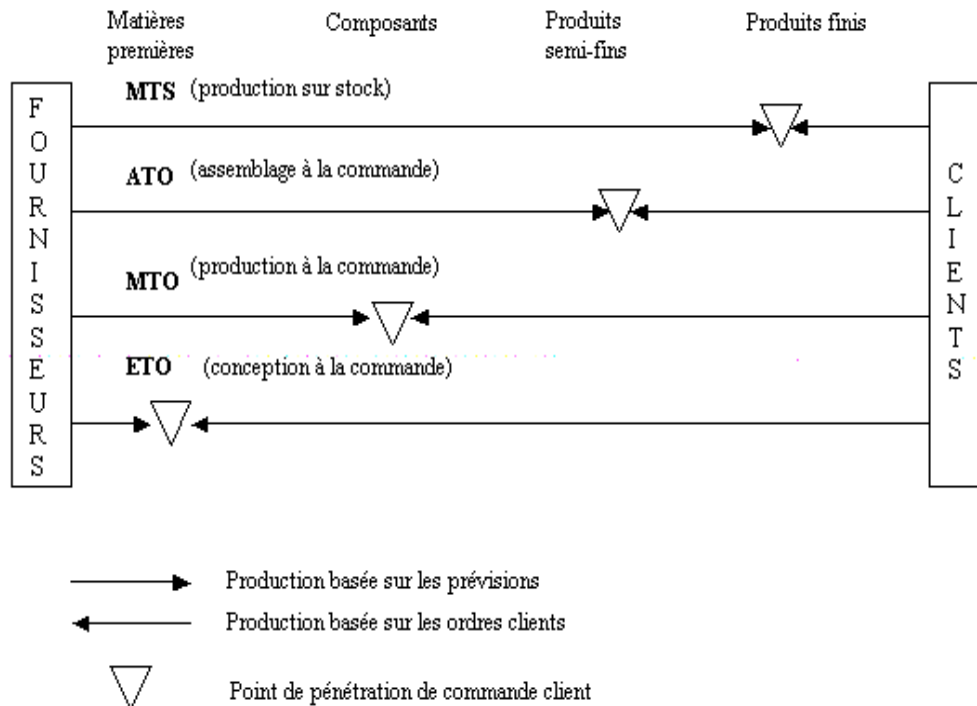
Matières premières

Composants

Produits semi-fins

Produits finis

FOURNISSEURS

MTS (production sur stock)

ATO (assemblage à la commande)

MTO (production à la commande)

ETO (conception à la commande)

CLIENTS

Production basée sur les prévisions

Production basée sur les ordres clients

Point de pénétration de commande client